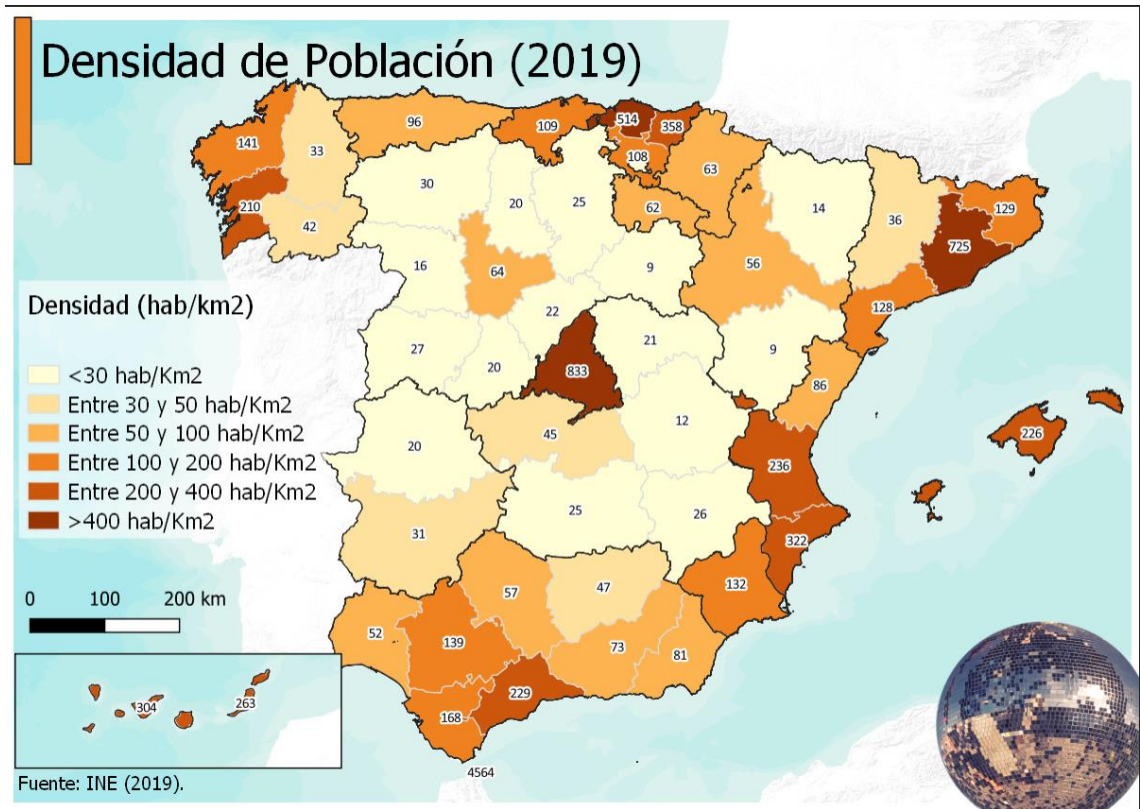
Densidad de Población (2019)

Densidad (hab/km2)
<30 hab/Km2
Entre 30 y 50 hab/Km2
Entre 50 y 100 hab/Km2
Entre 100 y 200 hab/Km2
Entre 200 y 400 hab/Km2
>400 hab/Km2

0 100 200 km

141
33
96
109
514
358
108
63
210
42
30
20
25
62
14
36
129
725
16
64
9
56
22
128
27
20
833
21
9
86
20
45
12
226
236
25
26
31
322
57
47
132
52
139
73
81
229
168
304
263
4564

Fuente: INE (2019).